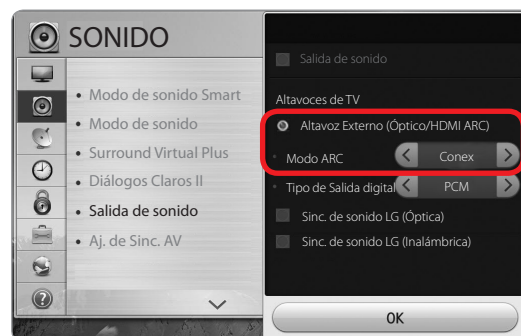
SONIDO

• Modo de sonido Smart
• Modo de sonido
• Surround Virtual Plus
• Diálogos Claros II
• Salida de sonido
• Aj. de Sinc. AV

Salida de sonido

Altavoces de TV

Altavoz Externo (Óptico/HDMI ARC)

Modo ARC
Conex

Tipo de Salida digital
PCM

Sinc. de sonido LG (Óptica)

Sinc. de sonido LG (Inalámbrica)

OK